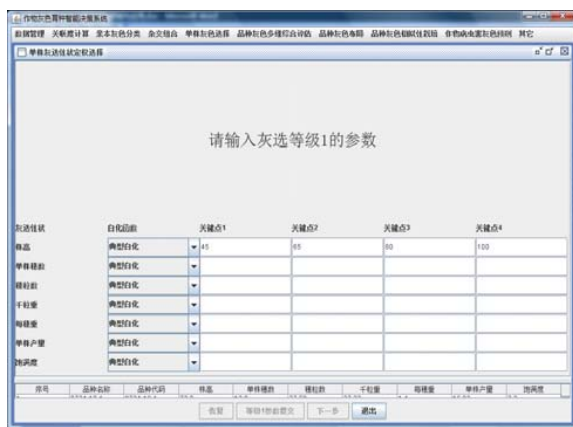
作物灰色育种智能决策系统

数据管理 关联度计算 亲本灰色分类 杂交组合 单株灰色选择 品种灰色多维综合评估 品种灰色布局 品种灰色回归估测 作物病虫害灰色预测 其它

单株灰选性状定权选择

请输入灰选等级1的参数

| 灰选性状 | 白化函数 | 关键点1 | 关键点2 | 关键点3 | 关键点4 |
|---|---|---|---|---|---|
| 株高 | 典型白化 | 45 | 65 | 80 | 100 |
| 单株穗数 | 典型白化 | | | | |
| 穗粒数 | 典型白化 | | | | |
| 千粒重 | 典型白化 | | | | |
| 每穗重 | 典型白化 | | | | |
| 单株产量 | 典型白化 | | | | |
| 抗病度 | 典型白化 | | | | |

| 序号 | 品种名称 | 品种代码 | 株高 | 单株穗数 | 穗粒数 | 千粒重 | 每穗重 | 单株产量 | 抗病度 |
|---|---|---|---|---|---|---|---|---|---|

恢复 等级1参数提交 下一步 退出